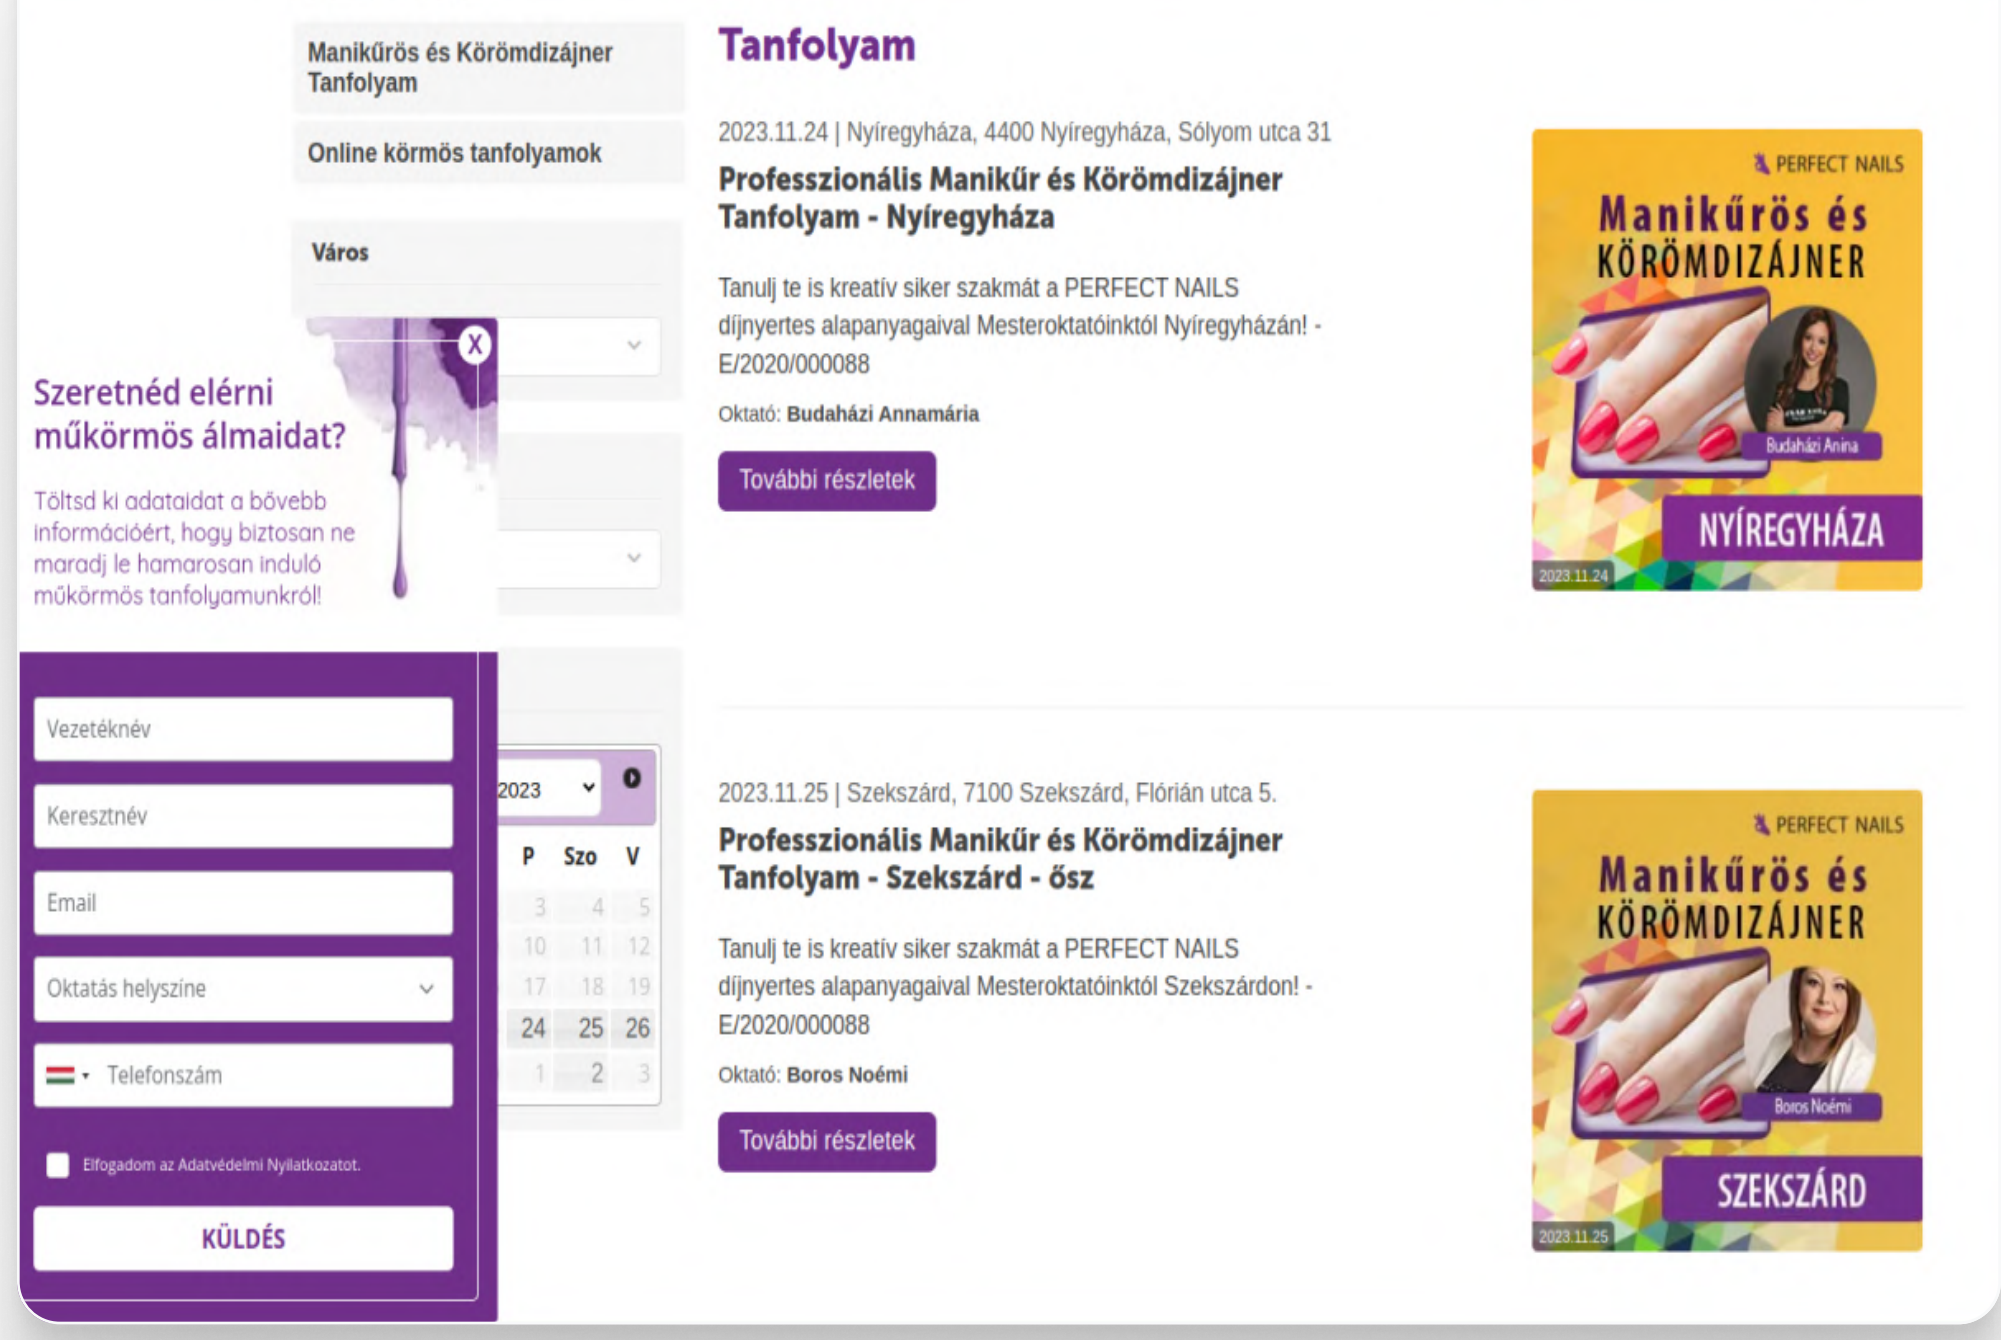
Manikűrös és Körömdizájner Tanfolyam

Online körmös tanfolyamok

Város

Szeretnéd elérni műkörmös álmaidat?

Töltsd ki adataidat a bővebb információért, hogy biztosan ne maradj le hamarosan induló műkörmös tanfolyamunkról!

X

Vezetéknév

Keresztnév

Email

Oktatás helyszíne

Telefonszám

Elfogadom az Adatvédelmi Nyilatkozatot.

KÜLDÉS

2023

| P | Szo | V |
|---|---|---|
| 3 | 4 | 5 |
| 10 | 11 | 12 |
| 17 | 18 | 19 |
| 24 | 25 | 26 |
| 1 | 2 | 3 |

Tanfolyam

2023.11.24 | Nyíregyháza, 4400 Nyíregyháza, Sólyom utca 31

Professzionális Manikűr és Körömdizájner Tanfolyam - Nyíregyháza

Tanulj te is kreatív siker szakmát a PERFECT NAILS díjnyertes alapanyagaival Mesteroktatóinktól Nyíregyházán! - E/2020/000088

Oktató: Budaházi Annamária

További részletek

PERFECT NAILS
Manikűrös és KÖRÖMDIZÁJNER
Budaházi Anina
NYÍREGYHÁZA
2023.11.24

2023.11.25 | Szekszárd, 7100 Szekszárd, Flórián utca 5.

Professzionális Manikűr és Körömdizájner Tanfolyam - Szekszárd - ősz

Tanulj te is kreatív siker szakmát a PERFECT NAILS díjnyertes alapanyagaival Mesteroktatóinktól Szekszárdon! - E/2020/000088

Oktató: Boros Noémi

További részletek

PERFECT NAILS
Manikűrös és KÖRÖMDIZÁJNER
Boros Noémi
SZEKSZÁRD
2023.11.25